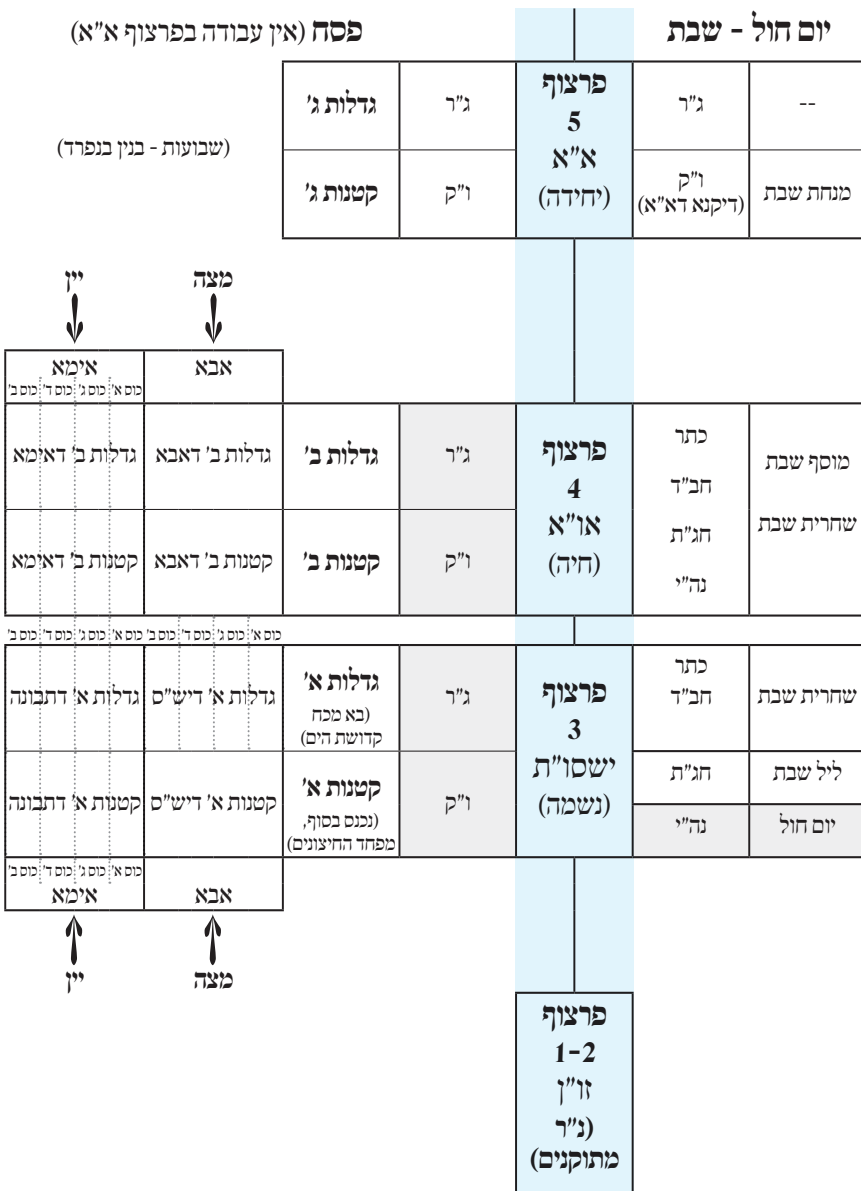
יום חול - שבת

פסח (אין עבודה בפרצוף א"א)

| -- | ג"ר | פרצוף 5 א"א (יחידה) | ג"ר | גדלות ג' |
|---|---|---|---|---|
| מנחת שבת | ו"ק (דיקנא דא"א) | | ו"ק | קטנות ג' |

(שבועות - בנין בנפרד)

מצה

יין

| אבא | אימא כוס א' כוס ג' כוס ד' כוס ב' |
|---|---|

| מוסף שבת | כתר חב"ד | פרצוף 4 או"א (חיה) | ג"ר | גדלות ב' | גדלות ב' דאבא | גדלות ב' דאימא |
|---|---|---|---|---|---|---|
| שחרית שבת | חג"ת נה"י | | ו"ק | קטנות ב' | קטנות ב' דאבא | קטנות ב' דאימא |

כוס א' כוס ג' כוס ד' כוס ב' כוס א' כוס ג' כוס ד' כוס ב'

| שחרית שבת | כתר חב"ד | פרצוף 3 ישסו"ת (נשמה) | ג"ר | גדלות א' (בא מכח קדושת הים) | גדלות א' דיש"ס | גדלות א' דתבונה |
|---|---|---|---|---|---|---|
| ליל שבת | חג"ת | | ו"ק | קטנות א' (נכנס בסוף, מפחד החיצונים) | קטנות א' דיש"ס | קטנות א' דתבונה |
| יום חול | נה"י | | | | | |

| אבא | כוס א' כוס ג' כוס ד' כוס ב' אימא |
|---|---|

מצה

יין

פרצוף 1-2 זו"ן (נ"ר מתוקנים)